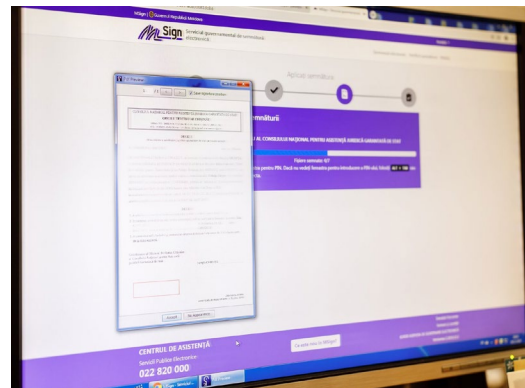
MSign | Guvernul Republicii Moldova

MSign Serviciul guvernamental de semnătură electronică

Aplicare semnătura

semnături

AL CONSILIULUI NAȚIONAL PENTRU ASISTENȚĂ JURIDICĂ GARANTATĂ DE STAT

Fișiere semnate: 0/7

CONSILIUL NAȚIONAL PENTRU ASISTENȚĂ JURIDICĂ GARANTATĂ DE STAT

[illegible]

CENTRUL DE ASISTENȚĂ:

Serviciul Publice Electronice

022 820 000

Ce este noul MSign?